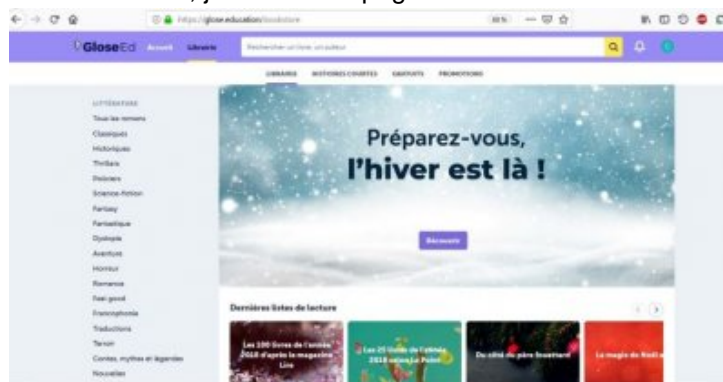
https://glose.education/bookstore

80%

GloseEd Accueil Librairie

Rechercher un livre, un auteur

LIBRAIRIE HISTOIRES COURTES GRATUITS PROMOTIONS

LITTÉRATURE
Tous les romans
Classiques
Historiques
Thrillers
Policiers
Science-fiction
Fantasy
Fantastique
Dystopie
Aventure
Horreur
Romance
Feel good
Francophonie
Traductions
Terroir
Contes, mythes et légendes
Nouvelles

Préparez-vous,
l'hiver est là !

Découvrir

Dernières listes de lecture

Les 100 livres de l'année 2018 d'après le magazine Lire

Les 25 livres de l'année 2018 selon Le Point

Du côté du père fouettard

La magie de Noël a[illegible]